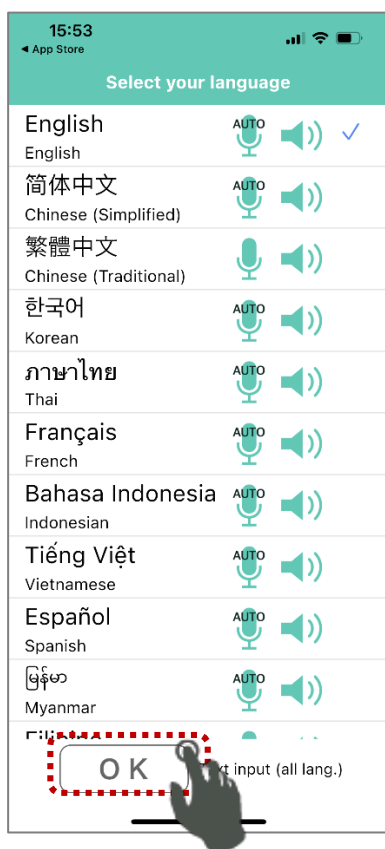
15:53
◀ App Store

Select your language

English
English
AUTO

简体中文
Chinese (Simplified)
AUTO

繁體中文
Chinese (Traditional)

한국어
Korean
AUTO

ภาษาไทย
Thai
AUTO

Français
French
AUTO

Bahasa Indonesia
Indonesian
AUTO

Tiếng Việt
Vietnamese
AUTO

Español
Spanish
AUTO

မြန်မာ
Myanmar
AUTO

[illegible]

O K

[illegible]xt input (all lang.)